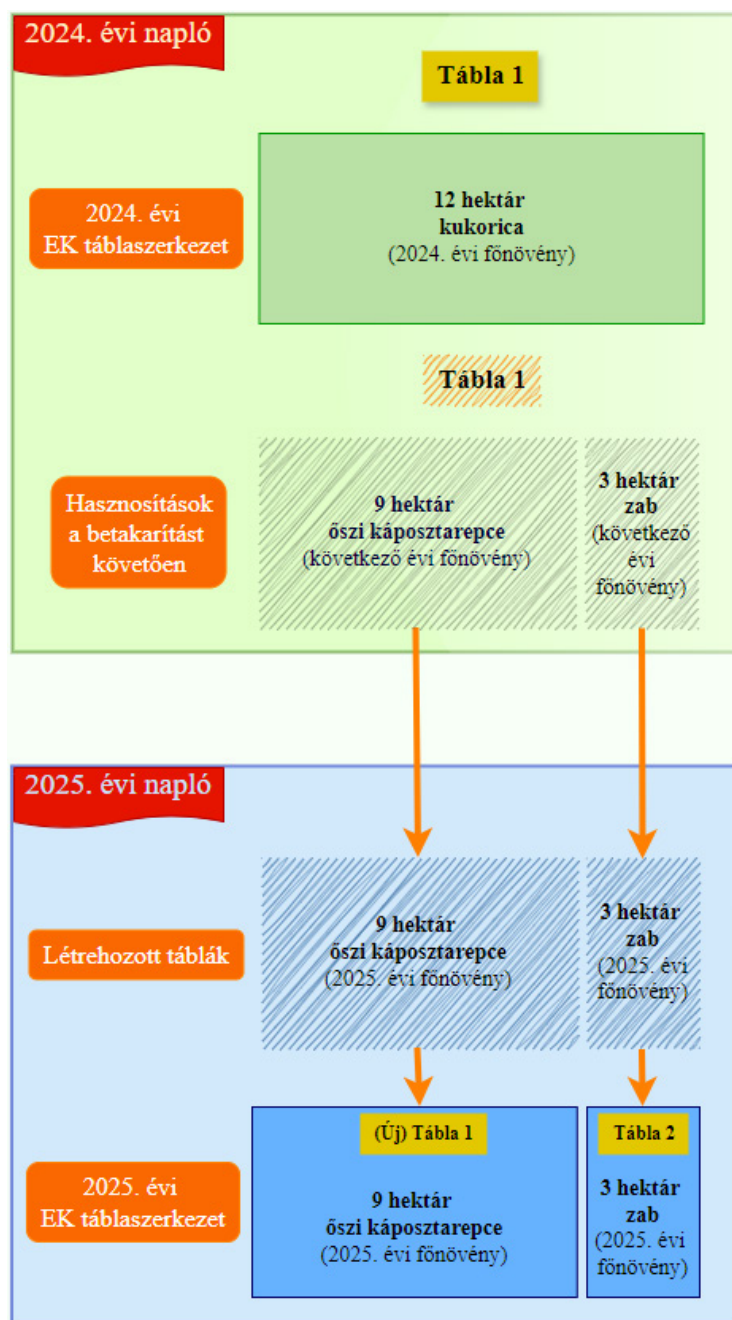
2024. évi napló

Tábla 1

2024. évi EK táblaszerkezet

12 hektár kukorica (2024. évi fönövény)

Tábla 1

Hasznosítások a betakarítást követően

9 hektár őszi káposztarepce (következő évi fönövény)

3 hektár zab (következő évi fönövény)

2025. évi napló

Létrehozott táblák

9 hektár őszi káposztarepce (2025. évi fönövény)

3 hektár zab (2025. évi fönövény)

(Új) Tábla 1

Tábla 2

2025. évi EK táblaszerkezet

9 hektár őszi káposztarepce (2025. évi fönövény)

3 hektár zab (2025. évi fönövény)